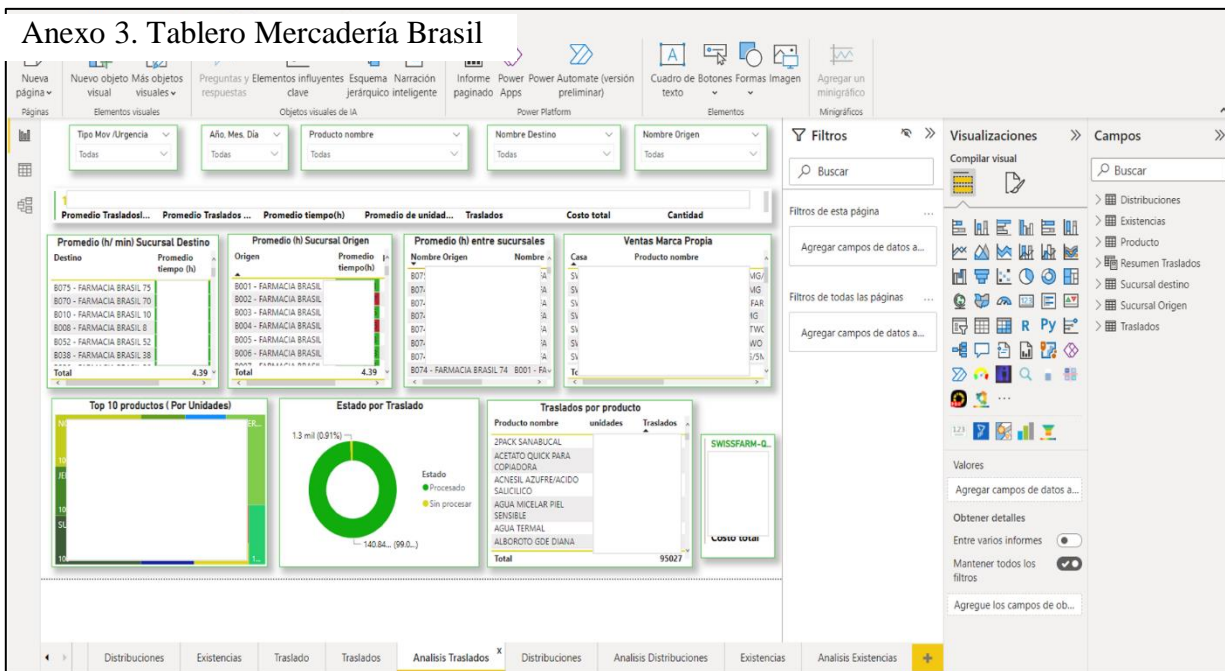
Anexo 3. Tablero Mercadería Brasil

Nueva página | Nuevo objeto visual | Más objetos visuales | Preguntas y respuestas | Elementos influyentes clave | Esquema jerárquico | Narración inteligente | Informe paginado | Power Apps | Power Automate (versión preliminar) | Cuadro de texto | Botones | Formas | Imagen | Agregar un minigráfico

Páginas | Elementos visuales | Objetos visuales de IA | Power Platform | Elementos | Minigráficos

Tipo Mov /Urgencia: Todas
Año, Mes, Día: Todas
Producto nombre: Todas
Nombre Destino: Todas
Nombre Origen: Todas

Promedio Trasladosl... | Promedio Traslados ... | Promedio tiempo(h) | Promedio de unidad... | Traslados | Costo total | Cantidad

Promedio (h/ min) Sucursal Destino

| Destino | Promedio tiempo(h) |
|---|---|
| B075 - FARMACIA BRASIL 75 | |
| B070 - FARMACIA BRASIL 70 | |
| B010 - FARMACIA BRASIL 10 | |
| B008 - FARMACIA BRASIL 8 | |
| B052 - FARMACIA BRASIL 52 | |
| B038 - FARMACIA BRASIL 38 | |
| Total | 4.39 |

Promedio (h) Sucursal Origen

| Origen | Promedio tiempo(h) |
|---|---|
| B001 - FARMACIA BRASIL | |
| B002 - FARMACIA BRASIL | |
| B003 - FARMACIA BRASIL | |
| B004 - FARMACIA BRASIL | |
| B005 - FARMACIA BRASIL | |
| B006 - FARMACIA BRASIL | |
| Total | 4.39 |

Promedio (h) entre sucursales

| Nombre Origen | Nombre |
|---|---|
| B074 - FARMACIA BRASIL 74 | B001 - FA |

Ventas Marca Propia

| Casa | Producto nombre |
|---|---|

Top 10 productos ( Por Unidades)

Estado por Traslado
1.3 mil (0.91%)
140.84... (99.0...)
Estado
Procesado
Sin procesar

Traslados por producto

| Producto nombre | unidades | Traslados |
|---|---|---|
| 2PACK SANABUCAL | | |
| ACETATO QUICK PARA COPIADORA | | |
| ACNESIL AZUFRE/ACIDO SALICILICO | | |
| AGUA MICELAR PIEL SENSIBLE | | |
| AGUA TERMAL | | |
| ALBOROTO GDE DIANA | | |
| Total | | 95027 |

SWISSFARM-Q...
Costo total

Filtros
Buscar
Filtros de esta página
Agregar campos de datos a...
Filtros de todas las páginas
Agregar campos de datos a...

Visualizaciones
Compilar visual
Valores
Agregar campos de datos a...
Obtener detalles
Entre varios informes
Mantener todos los filtros
Agregue los campos de ob...

Campos
Buscar
Distribuciones
Existencias
Producto
Resumen Traslados
Sucursal destino
Sucursal Origen
Traslados

Distribuciones | Existencias | Traslado | Traslados | Analisis Traslados | Distribuciones | Analisis Distribuciones | Existencias | Analisis Existencias